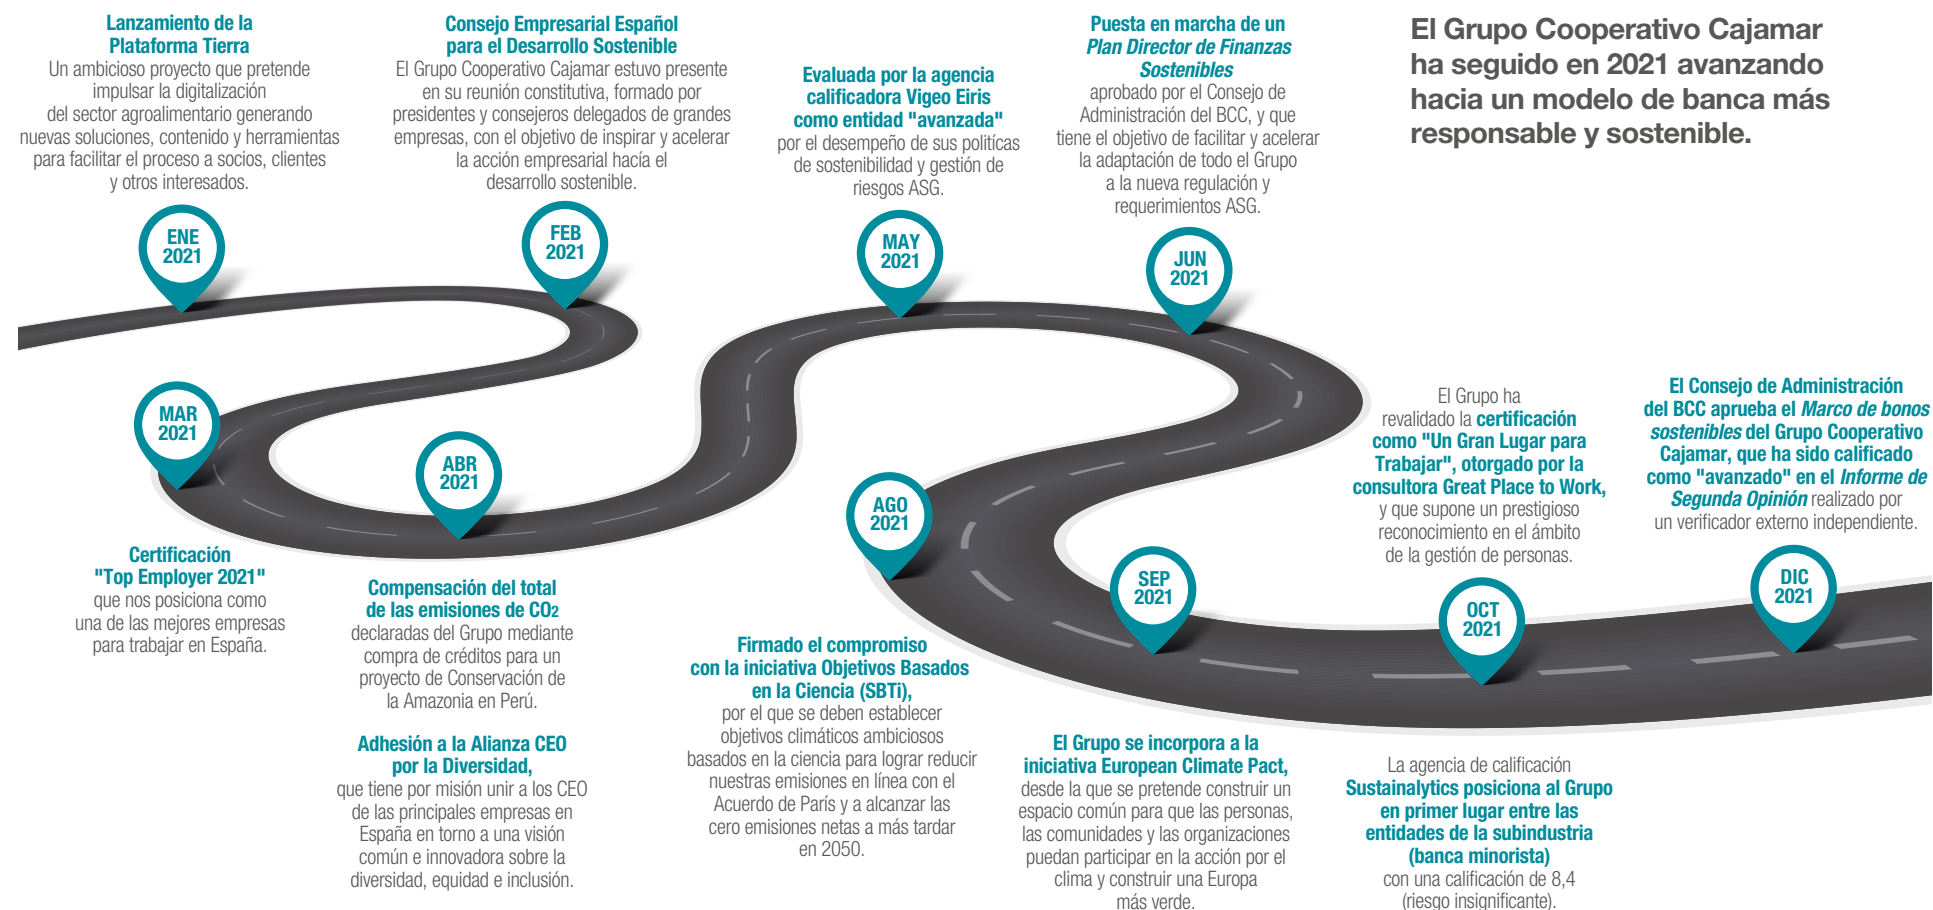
El Grupo Cooperativo Cajamar ha seguido en 2021 avanzando hacia un modelo de banca más responsable y sostenible.

Lanzamiento de la Plataforma Tierra
Un ambicioso proyecto que pretende impulsar la digitalización del sector agroalimentario generando nuevas soluciones, contenido y herramientas para facilitar el proceso a socios, clientes y otros interesados.

ENE 2021

Consejo Empresarial Español para el Desarrollo Sostenible
El Grupo Cooperativo Cajamar estuvo presente en su reunión constitutiva, formado por presidentes y consejeros delegados de grandes empresas, con el objetivo de inspirar y acelerar la acción empresarial hacía el desarrollo sostenible.

FEB 2021

Evaluada por la agencia calificadora Vigeo Eiris como entidad "avanzada" por el desempeño de sus políticas de sostenibilidad y gestión de riesgos ASG.

MAY 2021

Puesta en marcha de un Plan Director de Finanzas Sostenibles aprobado por el Consejo de Administración del BCC, y que tiene el objetivo de facilitar y acelerar la adaptación de todo el Grupo a la nueva regulación y requerimientos ASG.

JUN 2021

MAR 2021

Certificación "Top Employer 2021" que nos posiciona como una de las mejores empresas para trabajar en España.

ABR 2021

Compensación del total de las emisiones de $CO_2$ declaradas del Grupo mediante compra de créditos para un proyecto de Conservación de la Amazonia en Perú.

Adhesión a la Alianza CEO por la Diversidad, que tiene por misión unir a los CEO de las principales empresas en España en torno a una visión común e innovadora sobre la diversidad, equidad e inclusión.

AGO 2021

Firmado el compromiso con la iniciativa Objetivos Basados en la Ciencia (SBTi), por el que se deben establecer objetivos climáticos ambiciosos basados en la ciencia para lograr reducir nuestras emisiones en línea con el Acuerdo de París y a alcanzar las cero emisiones netas a más tardar en 2050.

SEP 2021

El Grupo se incorpora a la iniciativa European Climate Pact, desde la que se pretende construir un espacio común para que las personas, las comunidades y las organizaciones puedan participar en la acción por el clima y construir una Europa más verde.

El Grupo ha revalidado la certificación como "Un Gran Lugar para Trabajar", otorgado por la consultora Great Place to Work, y que supone un prestigioso reconocimiento en el ámbito de la gestión de personas.

OCT 2021

La agencia de calificación Sustainalytics posiciona al Grupo en primer lugar entre las entidades de la subindustria (banca minorista) con una calificación de 8,4 (riesgo insignificante).

El Consejo de Administración del BCC aprueba el Marco de bonos sostenibles del Grupo Cooperativo Cajamar, que ha sido calificado como "avanzado" en el Informe de Segunda Opinión realizado por un verificador externo independiente.

DIC 2021